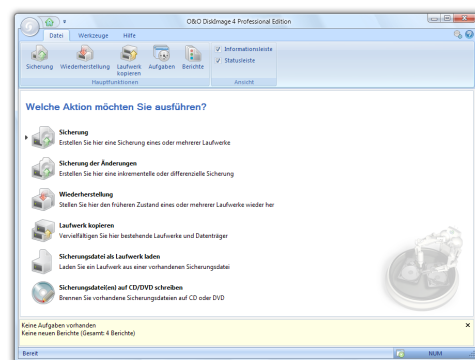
O&O DiskImage 4 Professional Edition

Datei Werkzeuge Hilfe

Sicherung Wiederherstellung Laufwerk kopieren Aufgaben Berichte
Hauptfunktionen

Informationsleiste
Statusleiste
Ansicht

Welche Aktion möchten Sie ausführen?

Sicherung
Erstellen Sie hier eine Sicherung eines oder mehrerer Laufwerke

Sicherung der Änderungen
Erstellen Sie hier eine inkrementelle oder differenzielle Sicherung

Wiederherstellung
Stellen Sie hier den früheren Zustand eines oder mehrerer Laufwerke wieder her

Laufwerk kopieren
Vervielfältigen Sie hier bestehende Laufwerke und Datenträger

Sicherungsdatei als Laufwerk laden
Laden Sie ein Laufwerk aus einer vorhandenen Sicherungsdatei

Sicherungsdatei(en) auf CD/DVD schreiben
Brennen Sie vorhandene Sicherungsdateien auf CD oder DVD

Keine Aufgaben vorhanden
Keine neuen Berichte (Gesamt: 4 Berichte)

Bereit
NUM